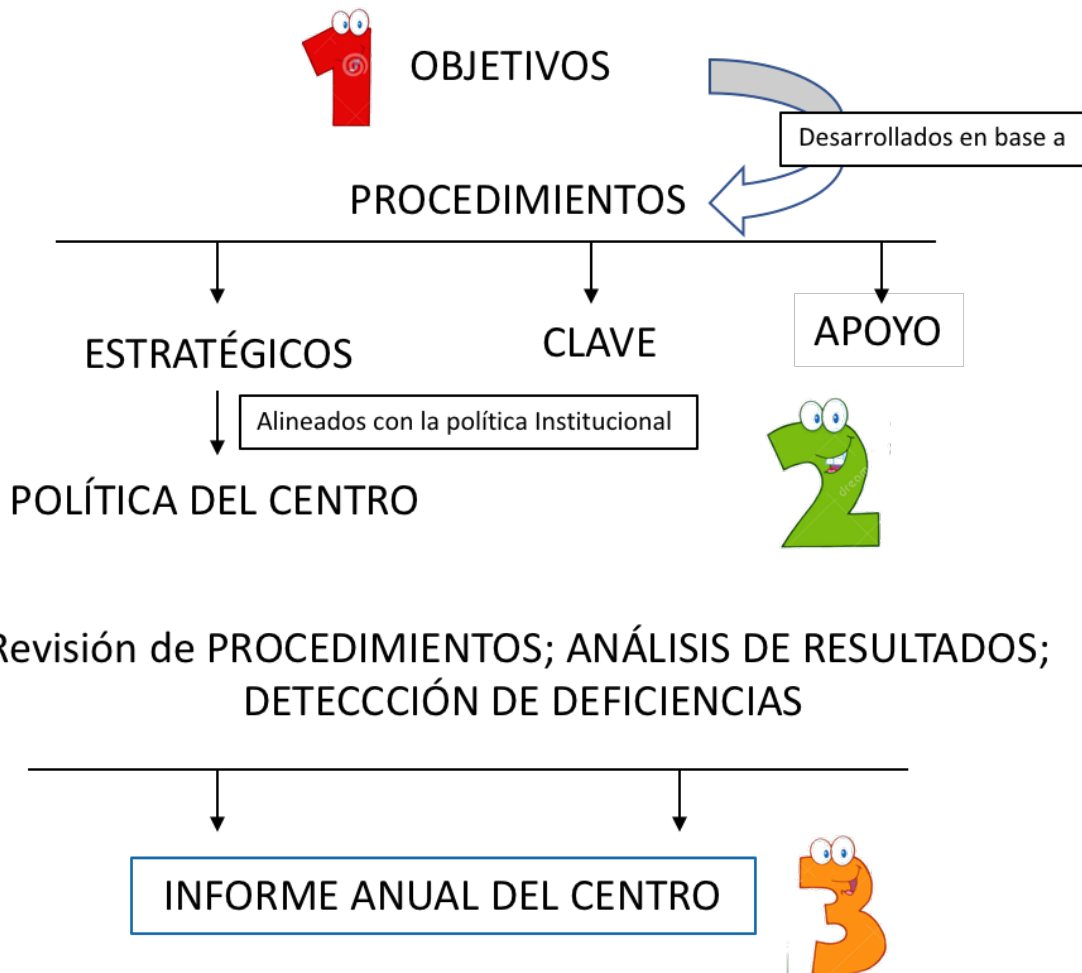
1 OBJETIVOS

Desarrollados en base a

PROCEDIMIENTOS

ESTRATÉGICOS

CLAVE

APOYO

Alineados con la política Institucional

POLÍTICA DEL CENTRO

2

Revisión de PROCEDIMIENTOS; ANÁLISIS DE RESULTADOS; DETECCCIÓN DE DEFICIENCIAS

INFORME ANUAL DEL CENTRO

3